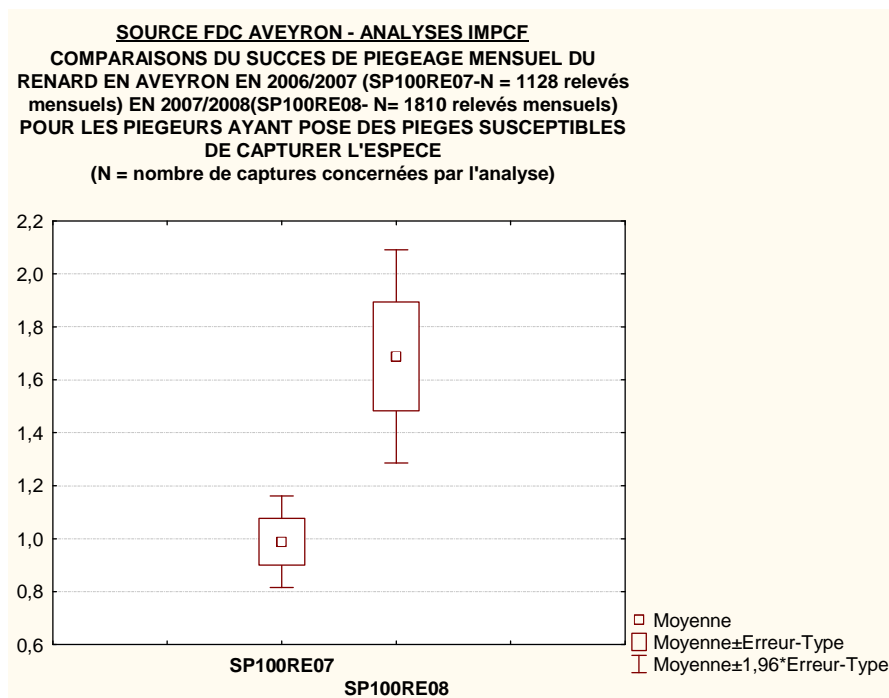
SOURCE FDC AVEYRON - ANALYSES IMPCF
COMPARAISONS DU SUCCES DE PIEGEAGE MENSUEL DU RENARD EN AVEYRON EN 2006/2007 (SP100RE07-N = 1128 relevés mensuels) EN 2007/2008(SP100RE08- N= 1810 relevés mensuels) POUR LES PIEGEURS AYANT POSE DES PIEGES SUSCEPTIBLES DE CAPTURER L'ESPECE
(N = nombre de captures concernées par l'analyse)

2,2
2,0
1,8
1,6
1,4
1,2
1,0
0,8
0,6

SP100RE07
SP100RE08

Moyenne
Moyenne±Erreur-Type
Moyenne±1,96*Erreur-Type